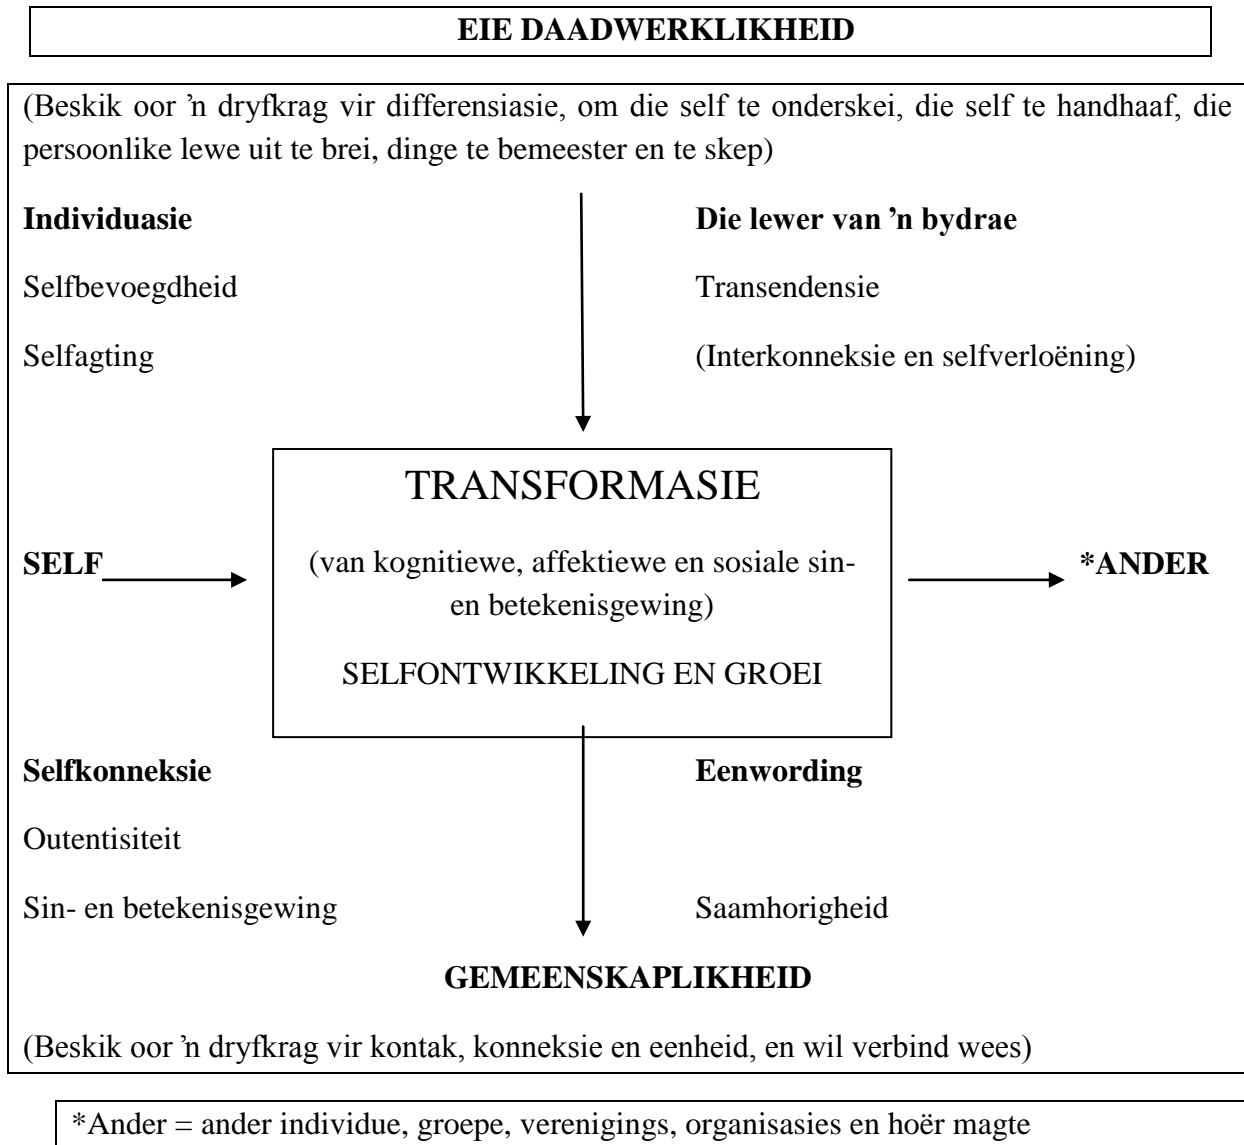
**EIE DAADWERKLIKHEID**

(Beskik oor 'n dryfkrag vir differensiasie, om die self te onderskei, die self te handhaaf, die persoonlike lewe uit te brei, dinge te bemeester en te skep)

**Individuasie**

Selfbevoegdheid

Selfagting

**Die lewer van 'n bydrae**

Transendensie

(Interkonneksie en selfverloëning)

**SELF**

TRANSFORMASIE

(van kognitiewe, affektiewe en sosiale sin- en betekenisgewing)

SELFONTWIKKELING EN GROEI

**\*ANDER**

**Selfkonneksie**

Outentisiteit

Sin- en betekenisgewing

**Eenwording**

Saamhorigheid

**GEMEENSKAPLIKHEID**

(Beskik oor 'n dryfkrag vir kontak, konneksie en eenheid, en wil verbind wees)

\*Ander = ander individue, groepe, verenigings, organisasies en hoër magte